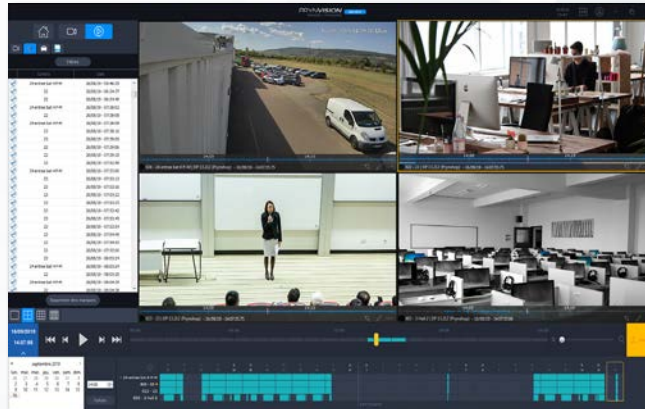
PRYNVISION

Filtres

Chariteau bat HP4R
22
22
22
22
Chariteau bat HP4R
22
22
22
22
22
22
22
22
22
22
22
22
22
22
22
22
22
22
22
22
Chariteau bat HP4R
22
22
Chariteau bat HP4R

Supprimer des marqueurs

10/09/2019
14:07:55

septembre 2019
lun. mar. mer. jeu. ven. sam. dim.

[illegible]